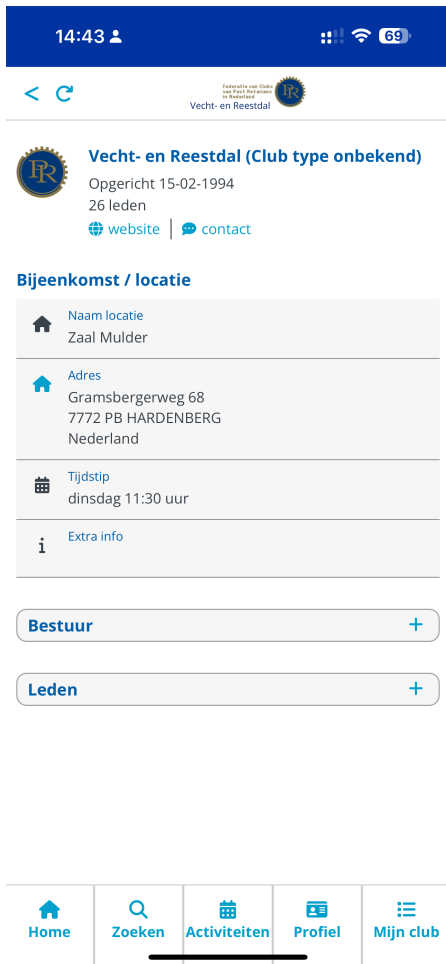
14:43

69

Federatie van Clubs van Past Rotarians in Nederland
Vecht- en Reestdal

Vecht- en Reestdal (Club type onbekend)
Opgericht 15-02-1994
26 leden
website | contact

Bijeenkomst / locatie

Naam locatie
Zaal Mulder

Adres
Gramsbergerweg 68
7772 PB HARDENBERG
Nederland

Tijdstip
dinsdag 11:30 uur

Extra info

Bestuur +

Leden +

Home | Zoeken | Activiteiten | Profiel | Mijn club